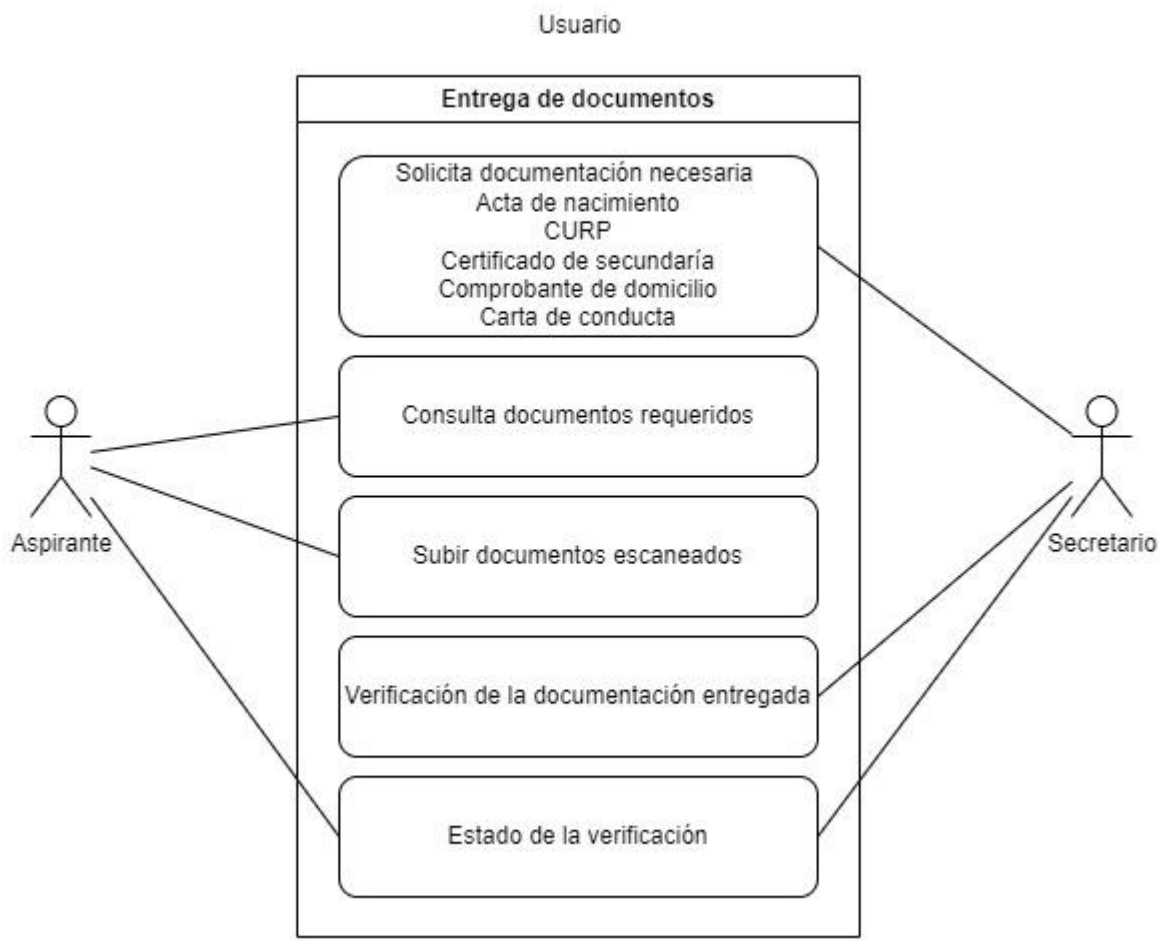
Usuario

Entrega de documentos

Solicita documentación necesaria
Acta de nacimiento
CURP
Certificado de secundaría
Comprobante de domicilio
Carta de conducta

Consulta documentos requeridos

Subir documentos escaneados

Verificación de la documentación entregada

Estado de la verificación

Aspirante

Secretario